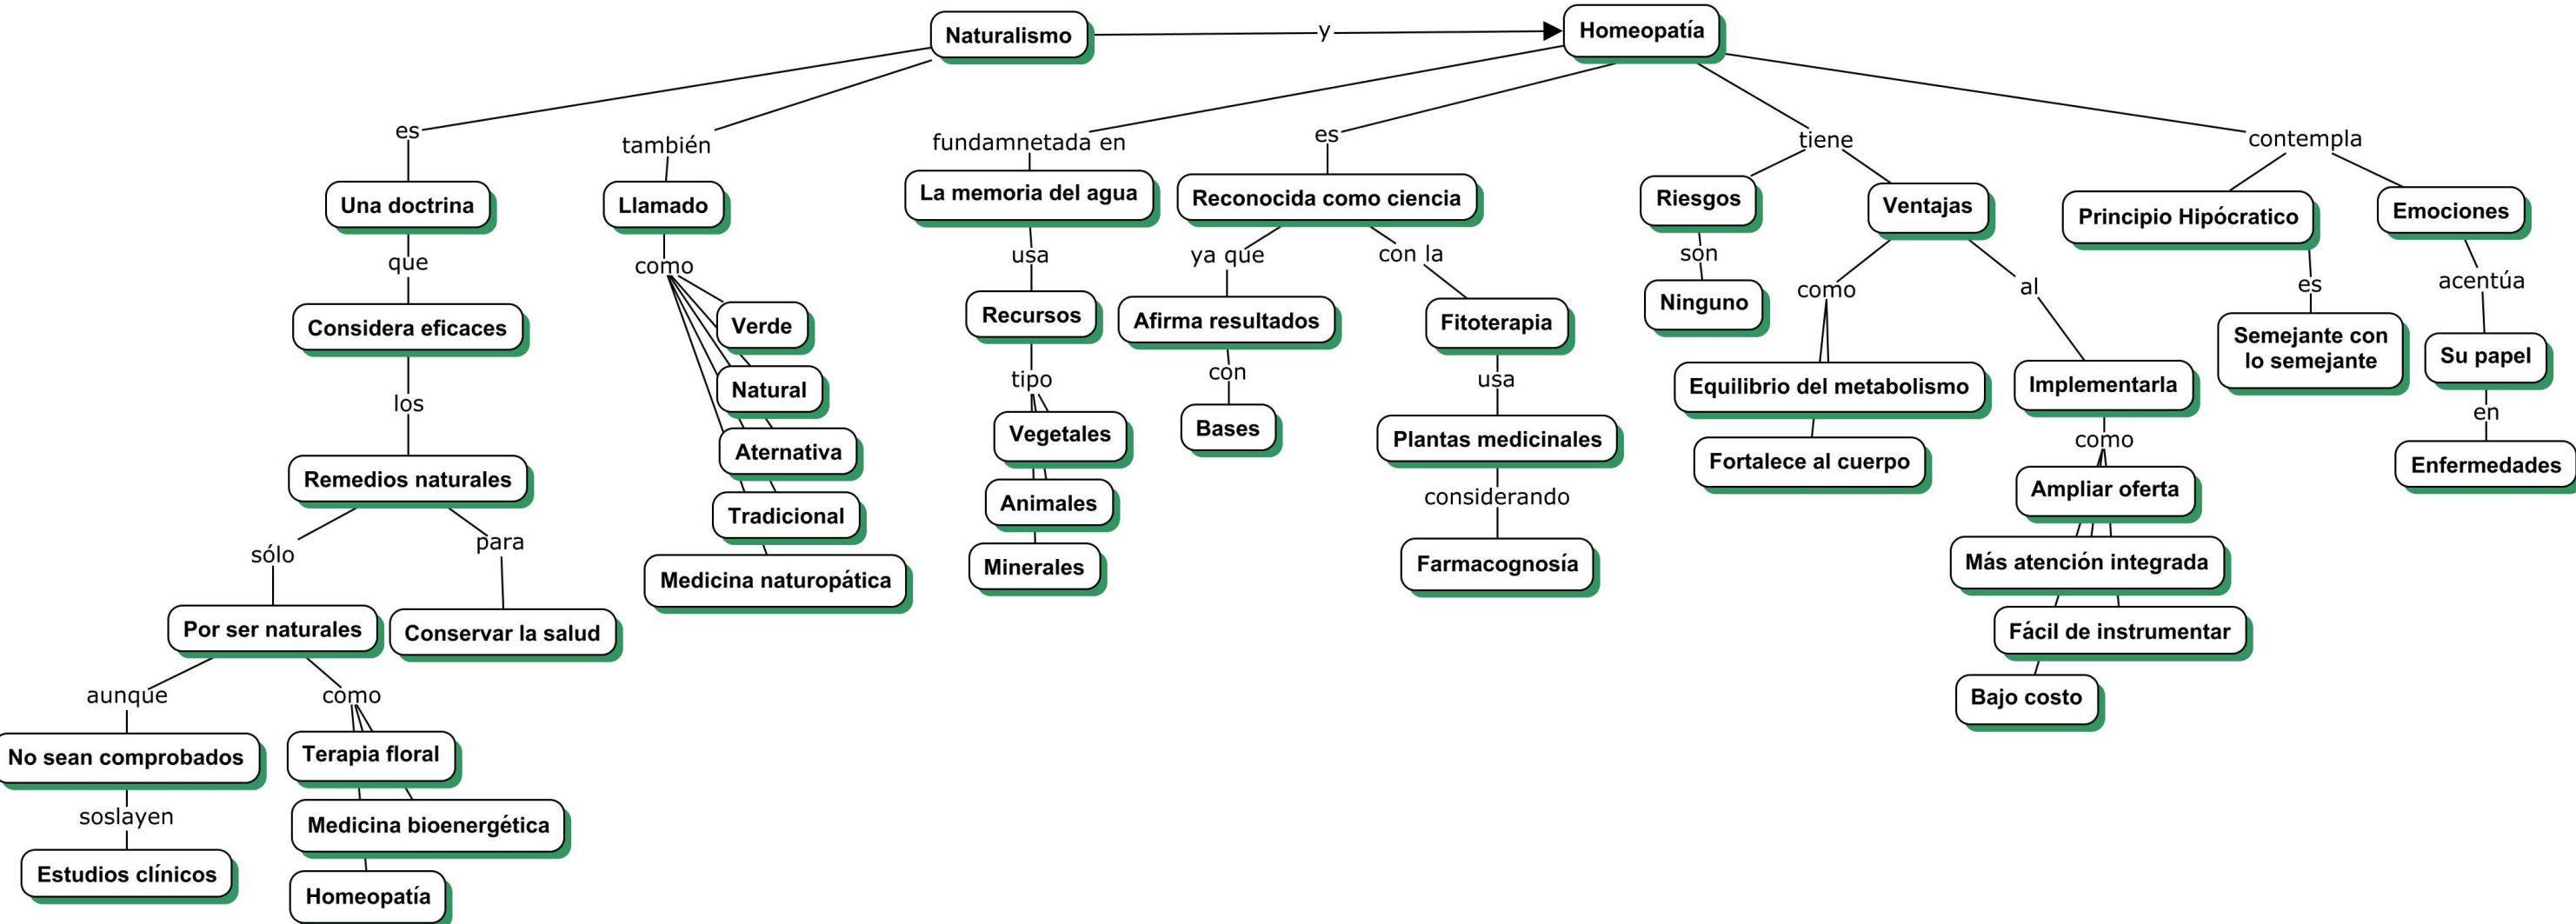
Naturalismo
y
Homeopatía

es
Una doctrina
que
Considera eficaces
los
Remedios naturales
sólo
Por ser naturales
aunque
No sean comprobados
soslayen
Estudios clínicos
como
Terapia floral
Medicina bioenergética
Homeopatía
para
Conservar la salud

también
Llamado
como
Verde
Natural
Aternativa
Tradicional
Medicina naturopática

fundamnetada en
La memoria del agua
usa
Recursos
tipo
Vegetales
Animales
Minerales

es
Reconocida como ciencia
ya que
Afirma resultados
con
Bases
con la
Fitoterapia
usa
Plantas medicinales
considerando
Farmacognosía

tiene
Riesgos
son
Ninguno
Ventajas
como
Equilibrio del metabolismo
Fortalece al cuerpo
al
Implementarla
como
Ampliar oferta
Más atención integrada
Fácil de instrumentar
Bajo costo

contempla
Principio Hipócratico
es
Semejante con lo semejante
Emociones
acentúa
Su papel
en
Enfermedades